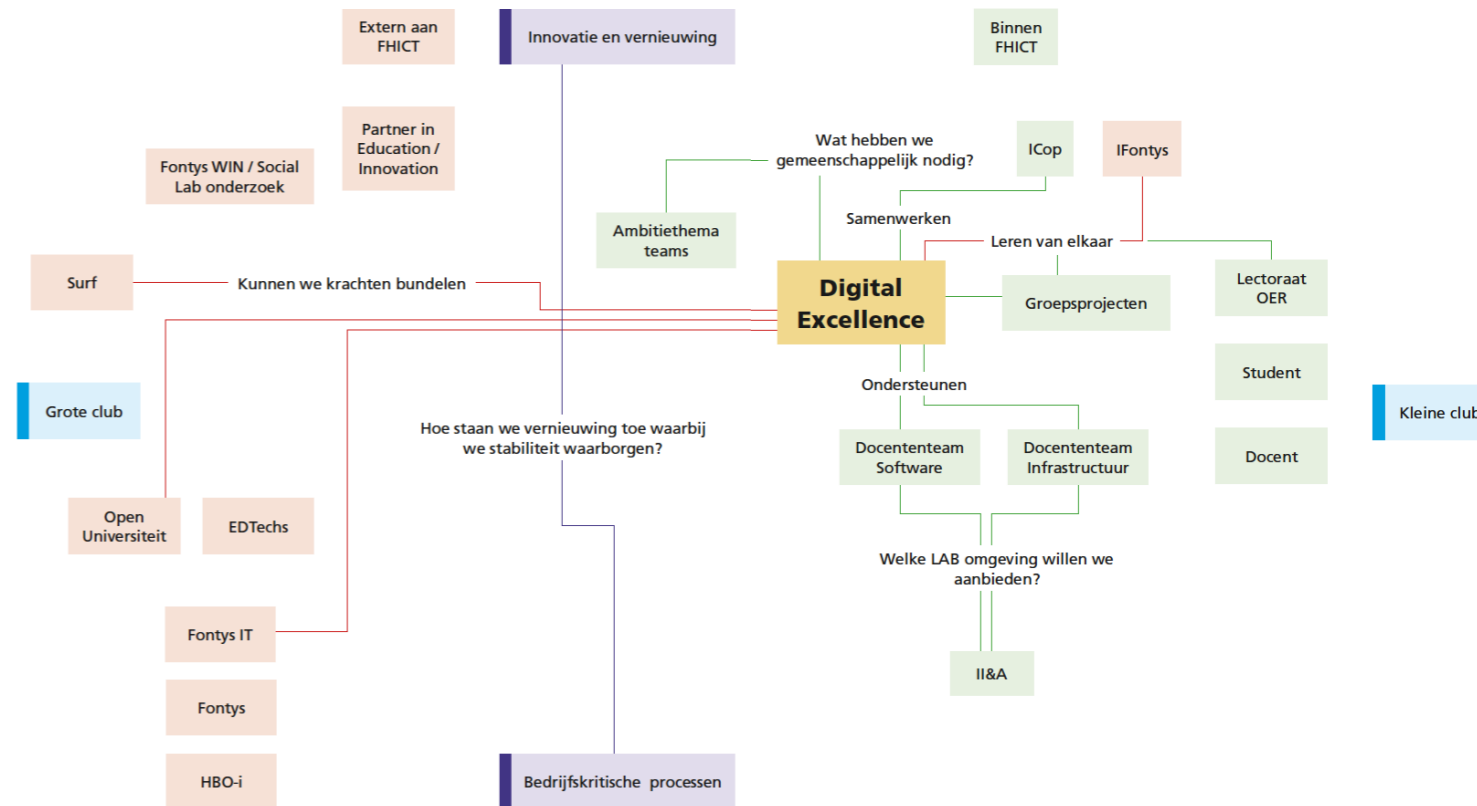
Extern aan FHICT

Innovatie en vernieuwing

Binnen FHICT

Partner in Education / Innovation

Fontys WIN / Social Lab onderzoek

Wat hebben we gemeenschappelijk nodig?

ICop

IFontys

Ambitiethema teams

Samenwerken

Leren van elkaar

Surf

Kunnen we krachten bundelen

Digital Excellence

Groepsprojecten

Lectoraat OER

Student

Grote club

Ondersteunen

Kleine club

Hoe staan we vernieuwing toe waarbij we stabiliteit waarborgen?

Docententeam Software

Docententeam Infrastructuur

Docent

Open Universiteit

EDTechs

Welke LAB omgeving willen we aanbieden?

Fontys IT

II&A

Fontys

HBO-i

Bedrijfskritische processen